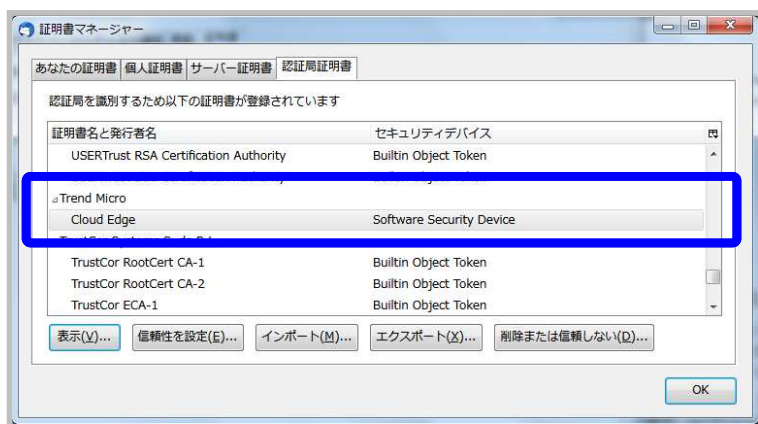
証明書マネージャー

あなたの証明書 | 個人証明書 | サーバー証明書 | 認証局証明書

認証局を識別するため以下の証明書が登録されています

| 証明書名と発行者名 | セキュリティデバイス |
|---|---|
| USERTrust RSA Certification Authority | Builtin Object Token |
| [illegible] | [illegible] |
| ⊿Trend Micro | |
| Cloud Edge | Software Security Device |
| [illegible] | |
| TrustCor RootCert CA-1 | Builtin Object Token |
| TrustCor RootCert CA-2 | Builtin Object Token |
| TrustCor ECA-1 | Builtin Object Token |

表示(V)... 信頼性を設定(E)... インポート(M)... エクスポート(X)... 削除または信頼しない(D)...

OK